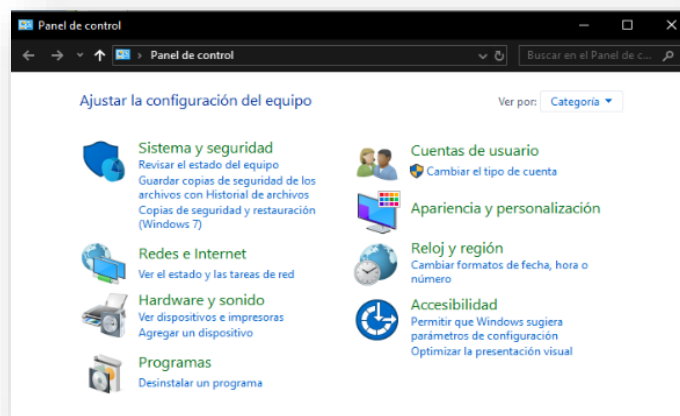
Panel de control

Panel de control

Buscar en el Panel de c...

Ajustar la configuración del equipo

Ver por: Categoría

Sistema y seguridad
Revisar el estado del equipo
Guardar copias de seguridad de los archivos con Historial de archivos
Copias de seguridad y restauración (Windows 7)

Redes e Internet
Ver el estado y las tareas de red

Hardware y sonido
Ver dispositivos e impresoras
Agregar un dispositivo

Programas
Desinstalar un programa

Cuentas de usuario
Cambiar el tipo de cuenta

Apariencia y personalización

Reloj y región
Cambiar formatos de fecha, hora o número

Accesibilidad
Permitir que Windows sugiera parámetros de configuración
Optimizar la presentación visual